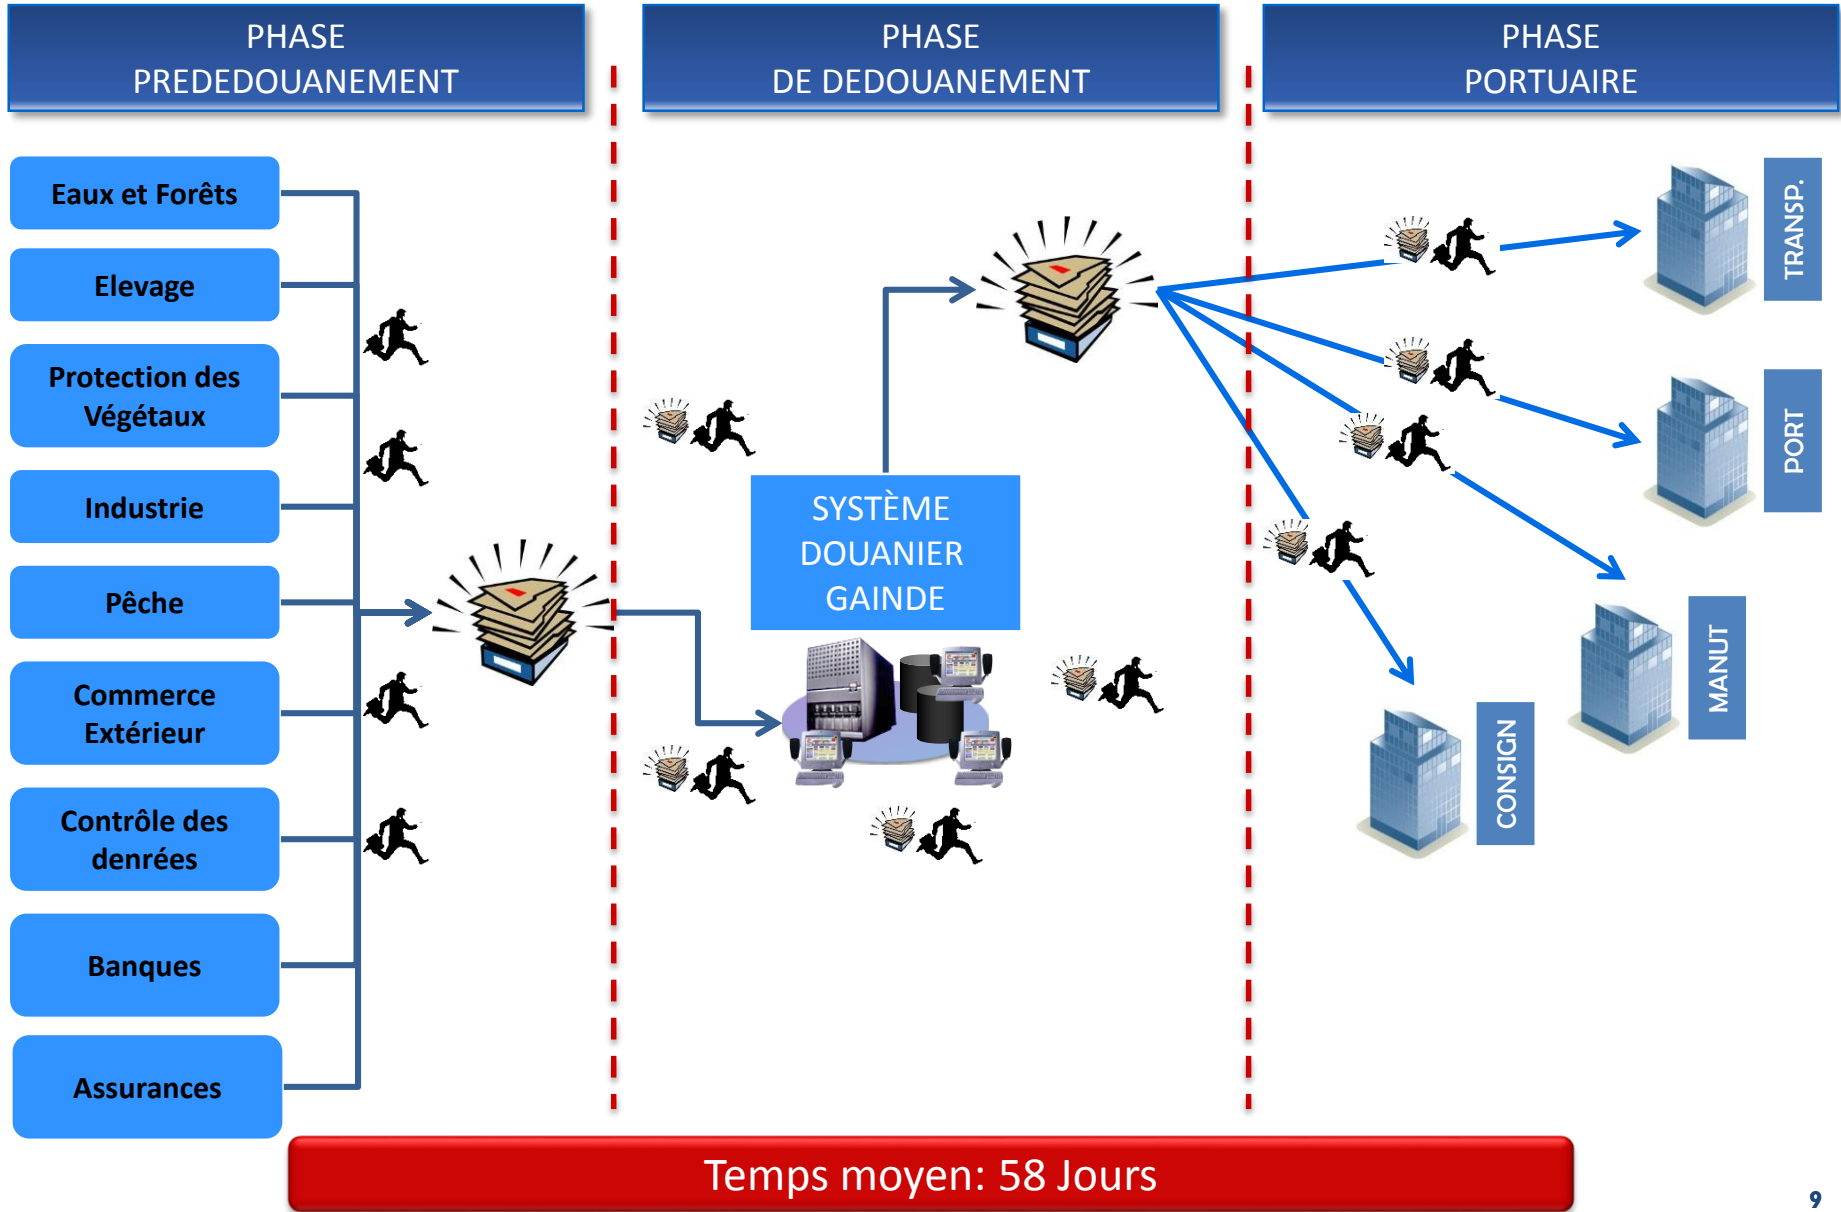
PHASE PREDEDOUANEMENT

PHASE DE DEDOUANEMENT

PHASE PORTUAIRE

Eaux et Forêts

Elevage

Protection des Végétaux

Industrie

Pêche

Commerce Extérieur

Contrôle des denrées

Banques

Assurances

SYSTÈME DOUANIER GAINDE

TRANSP.

PORT

MANUT

CONSIGN

Temps moyen: 58 Jours

9